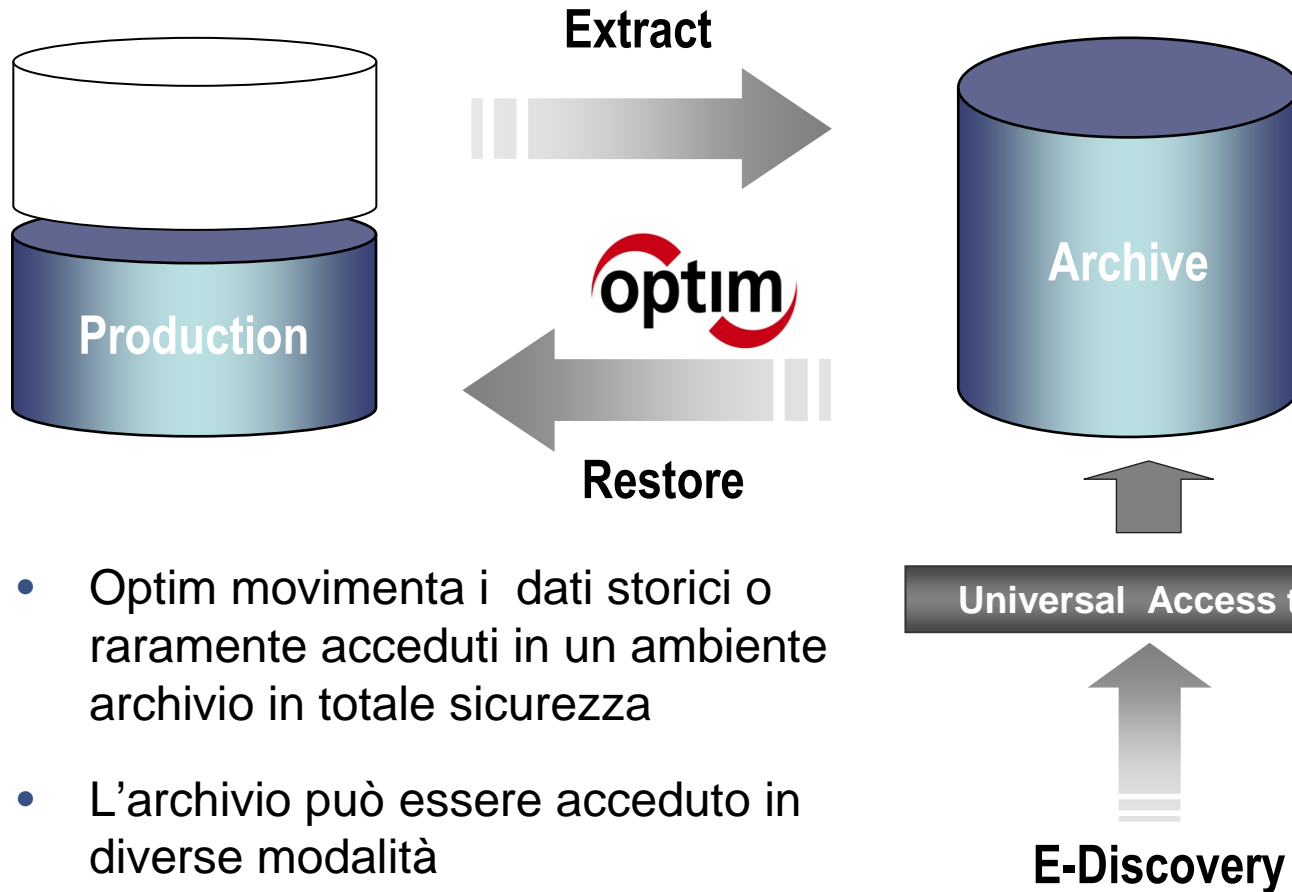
Extract

Production

optim

Archive

Restore

Universal Access t

- Optim movimenta i dati storici o raramente acceduti in un ambiente archivio in totale sicurezza

- L'archivio può essere acceduto in diverse modalità

E-Discovery